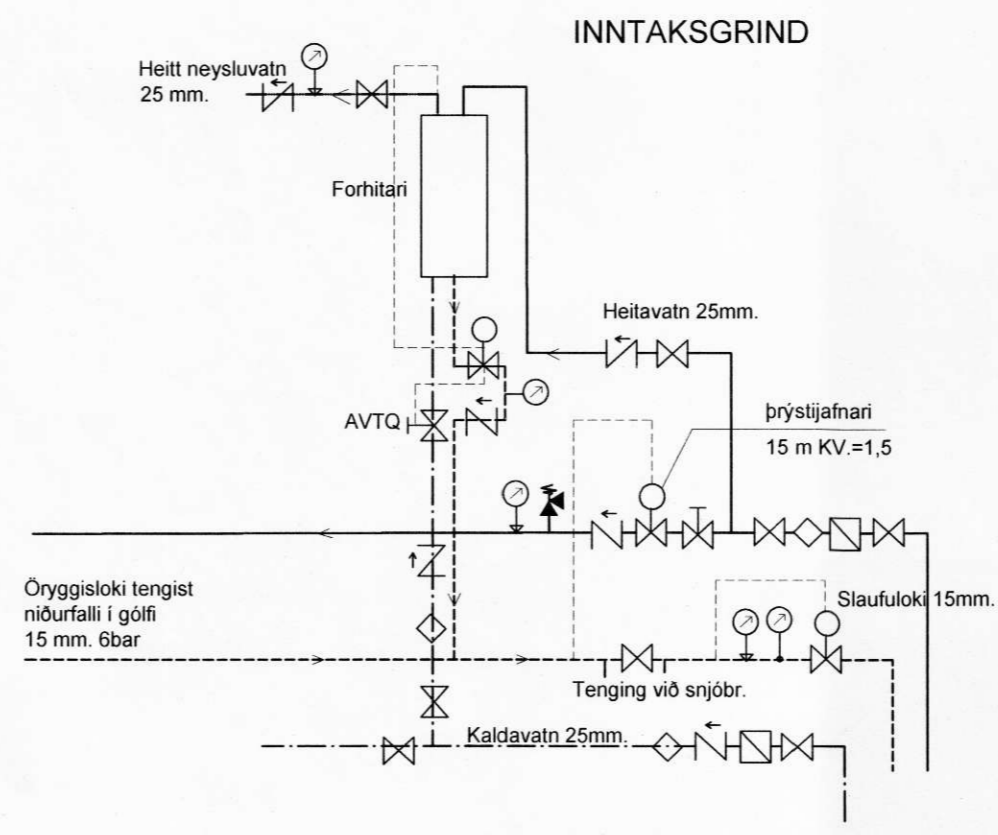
INNTAKSGRIND

Heitt neysluvatn
25 mm.

Forhitari

Heitavatn 25mm.

AVTQ

þrýstijafnari
15 m KV.=1,5

Öryggisloki tengist
niðurfalli í gólfi
15 mm. 6bar

Slaufuloki 15mm.

Tenging við snjóbr.

Kaldavatn 25mm.